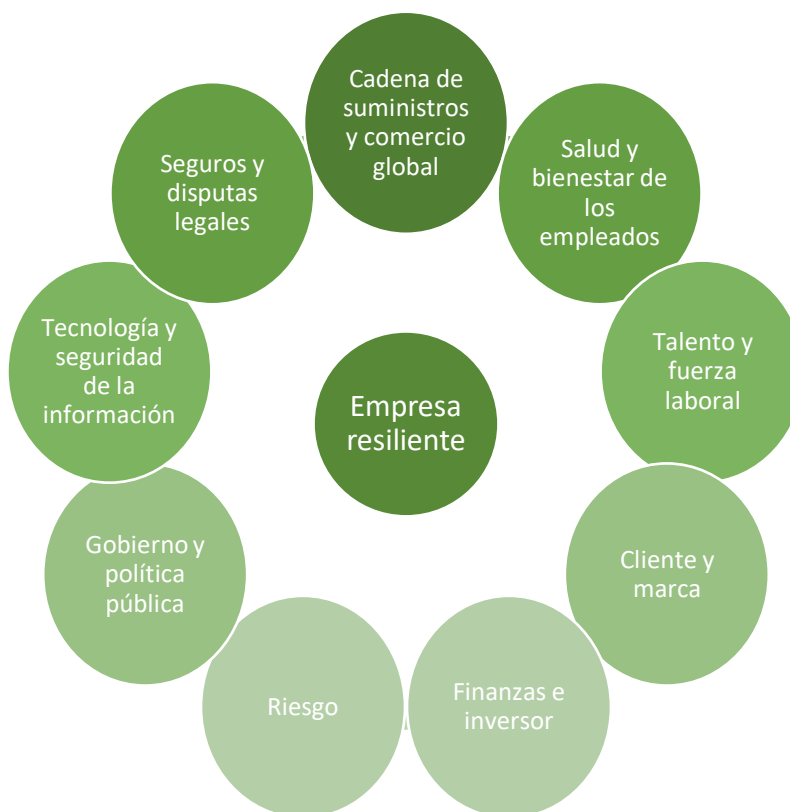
Empresa resiliente

Cadena de suministros y comercio global

Salud y bienestar de los empleados

Talento y fuerza laboral

Cliente y marca

Finanzas e inversor

Riesgo

Gobierno y política pública

Tecnología y seguridad de la información

Seguros y disputas legales